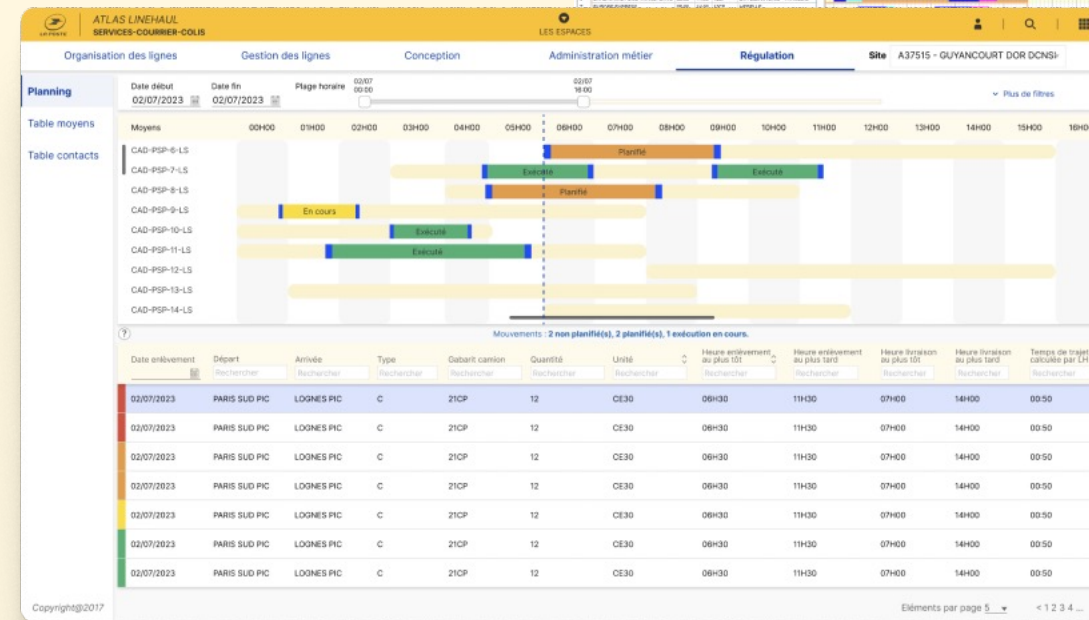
LA POSTE ATLAS LINEHAUL SERVICES-COURRIER-COLIS

LES ESPACES

Organisation des lignes | Gestion des lignes | Conception | Administration métier | Régulation | Site A37515 - GUYANCOURT DOR DCNSI

Planning
Table moyens
Table contacts

Date début 02/07/2023 Date fin 02/07/2023 Plage horaire 02/07 00:00 02/07 16:00

Plus de filtres

Moyens 00H00 01H00 02H00 03H00 04H00 05H00 06H00 07H00 08H00 09H00 10H00 11H00 12H00 13H00 14H00 15H00 16H0

CAD-PSP-6-LS Planifié
CAD-PSP-7-LS Exécuté Exécuté
CAD-PSP-8-LS Planifié
CAD-PSP-9-LS En cours
CAD-PSP-10-LS Exécuté
CAD-PSP-11-LS Exécuté
CAD-PSP-12-LS
CAD-PSP-13-LS
CAD-PSP-14-LS

Mouvements : 2 non planifié(s), 2 planifié(s), 1 exécution en cours.

| Date enlèvement | Départ | Arrivée | Type | Gabarit camion | Quantité | Unité | Heure enlèvement au plus tôt | Heure enlèvement au plus tard | Heure livraison au plus tôt | Heure livraison au plus tard | Temps de trajet calculé par LH |
|---|---|---|---|---|---|---|---|---|---|---|---|
| | Rechercher | Rechercher | Rechercher | Rechercher | Rechercher | Rechercher | Rechercher | Rechercher | Rechercher | Rechercher | Rechercher |
| 02/07/2023 | PARIS SUD PIC | LOGNES PIC | C | 21CP | 12 | CE30 | 06H30 | 11H30 | 07H00 | 14H00 | 00:50 |
| 02/07/2023 | PARIS SUD PIC | LOGNES PIC | C | 21CP | 12 | CE30 | 06H30 | 11H30 | 07H00 | 14H00 | 00:50 |
| 02/07/2023 | PARIS SUD PIC | LOGNES PIC | C | 21CP | 12 | CE30 | 06H30 | 11H30 | 07H00 | 14H00 | 00:50 |
| 02/07/2023 | PARIS SUD PIC | LOGNES PIC | C | 21CP | 12 | CE30 | 06H30 | 11H30 | 07H00 | 14H00 | 00:50 |
| 02/07/2023 | PARIS SUD PIC | LOGNES PIC | C | 21CP | 12 | CE30 | 06H30 | 11H30 | 07H00 | 14H00 | 00:50 |
| 02/07/2023 | PARIS SUD PIC | LOGNES PIC | C | 21CP | 12 | CE30 | 06H30 | 11H30 | 07H00 | 14H00 | 00:50 |
| 02/07/2023 | PARIS SUD PIC | LOGNES PIC | C | 21CP | 12 | CE30 | 06H30 | 11H30 | 07H00 | 14H00 | 00:50 |

Copyright@2017

Eléments par page 5 < 1 2 3 4 ...